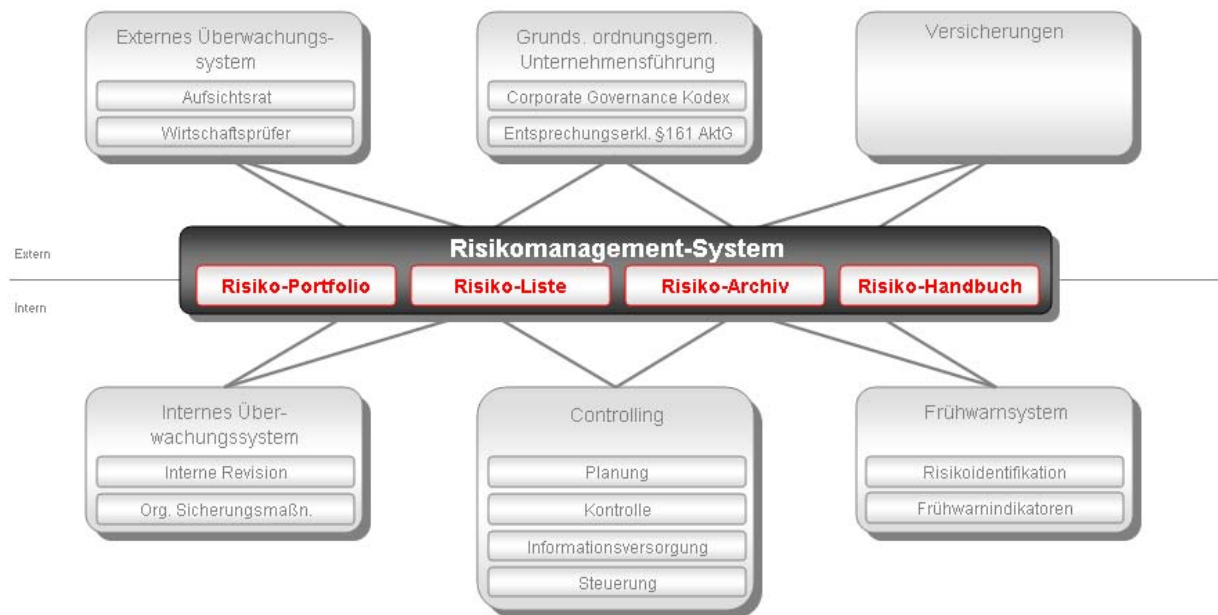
Externes Überwachungssystem

Aufsichtsrat

Wirtschaftsprüfer

Grunds. ordnungsgem. Unternehmensführung

Corporate Governance Kodex

Entsprechungserkl. §161 AktG

Versicherungen

Extern

Intern

Risikomanagement-System

Risiko-Portfolio

Risiko-Liste

Risiko-Archiv

Risiko-Handbuch

Internes Überwachungssystem

Interne Revision

Org. Sicherungsmaßn.

Controlling

Planung

Kontrolle

Informationsversorgung

Steuerung

Frühwarnsystem

Risikoidentifikation

Frühwarnindikatoren